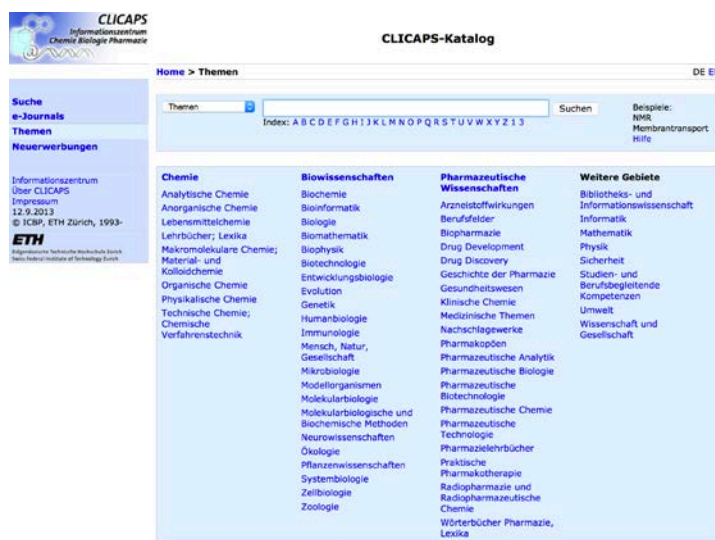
CLICAPS
Informationszentrum
Chemie Biologie Pharmazie

CLICAPS-Katalog

Home > Themen

DE E

Suche
e-Journals
Themen
Neuerwerbungen

Informationszentrum
Über CLICAPS
Impressum
12.9.2013
© ICBP, ETH Zürich, 1993-

ETH
Eidgenössische Technische Hochschule Zürich
Swiss Federal Institute of Technology Zurich

Themen

Suchen

Index: A B C D E F G H I J K L M N O P Q R S T U V W X Y Z 1 3

Beispiele:
NMR
Membrantransport
Hilfe

Chemie
Analytische Chemie
Anorganische Chemie
Lebensmittelchemie
Lehrbücher; Lexika
Makromolekulare Chemie; Material- und Kolloidchemie
Organische Chemie
Physikalische Chemie
Technische Chemie; Chemische Verfahrenstechnik

Biowissenschaften
Biochemie
Bioinformatik
Biologie
Biomathematik
Biophysik
Biotechnologie
Entwicklungsbiologie
Evolution
Genetik
Humanbiologie
Immunologie
Mensch, Natur, Gesellschaft
Mikrobiologie
Modellorganismen
Molekularbiologie
Molekularbiologische und Biochemische Methoden
Neurowissenschaften
Ökologie
Pflanzenwissenschaften
Systembiologie
Zellbiologie
Zoologie

Pharmazeutische Wissenschaften
Arzneistoffwirkungen
Berufsfelder
Biopharmazie
Drug Development
Drug Discovery
Geschichte der Pharmazie
Gesundheitswesen
Klinische Chemie
Medizinische Themen
Nachschlagewerke
Pharmakopöen
Pharmazeutische Analytik
Pharmazeutische Biologie
Pharmazeutische Biotechnologie
Pharmazeutische Chemie
Pharmazeutische Technologie
Pharmazielehrbücher
Praktische Pharmakotherapie
Radiopharmazie und Radiopharmazeutische Chemie
Wörterbücher Pharmazie, Lexika

Weitere Gebiete
Bibliotheks- und Informationswissenschaft
Informatik
Mathematik
Physik
Sicherheit
Studien- und Berufsbegleitende Kompetenzen
Umwelt
Wissenschaft und Gesellschaft